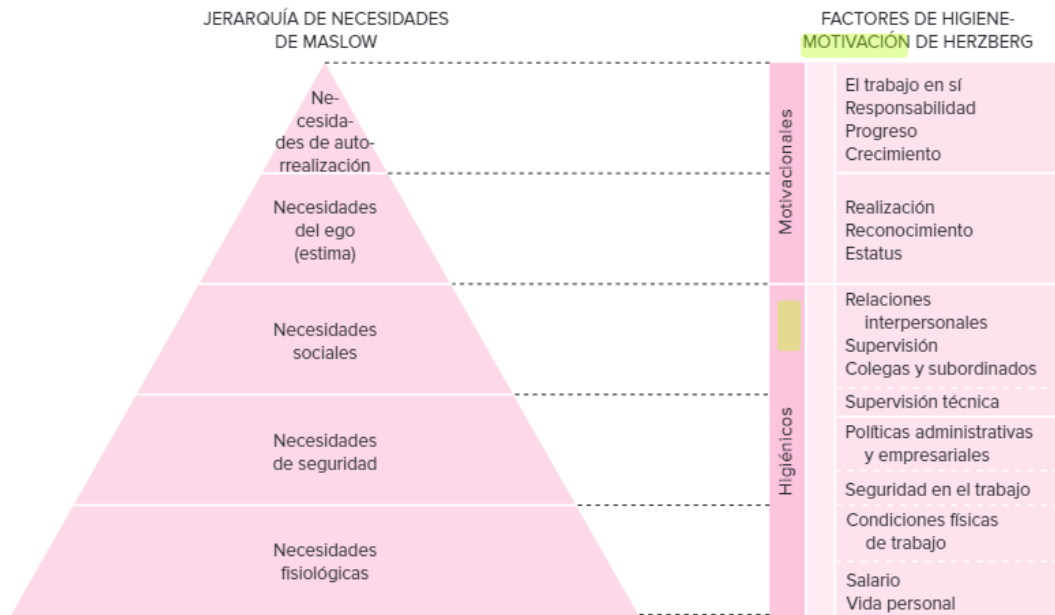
JERARQUÍA DE NECESIDADES DE MASLOW

FACTORES DE HIGIENE-MOTIVACIÓN DE HERZBERG

Necesidades de autorrealización

Necesidades del ego (estima)

Necesidades sociales

Necesidades de seguridad

Necesidades fisiológicas

Motivacionales

El trabajo en sí
Responsabilidad
Progreso
Crecimiento

Realización
Reconocimiento
Estatus

Higiénicos

Relaciones interpersonales
Supervisión
Colegas y subordinados

Supervisión técnica

Políticas administrativas y empresariales

Seguridad en el trabajo

Condiciones físicas de trabajo

Salario
Vida personal